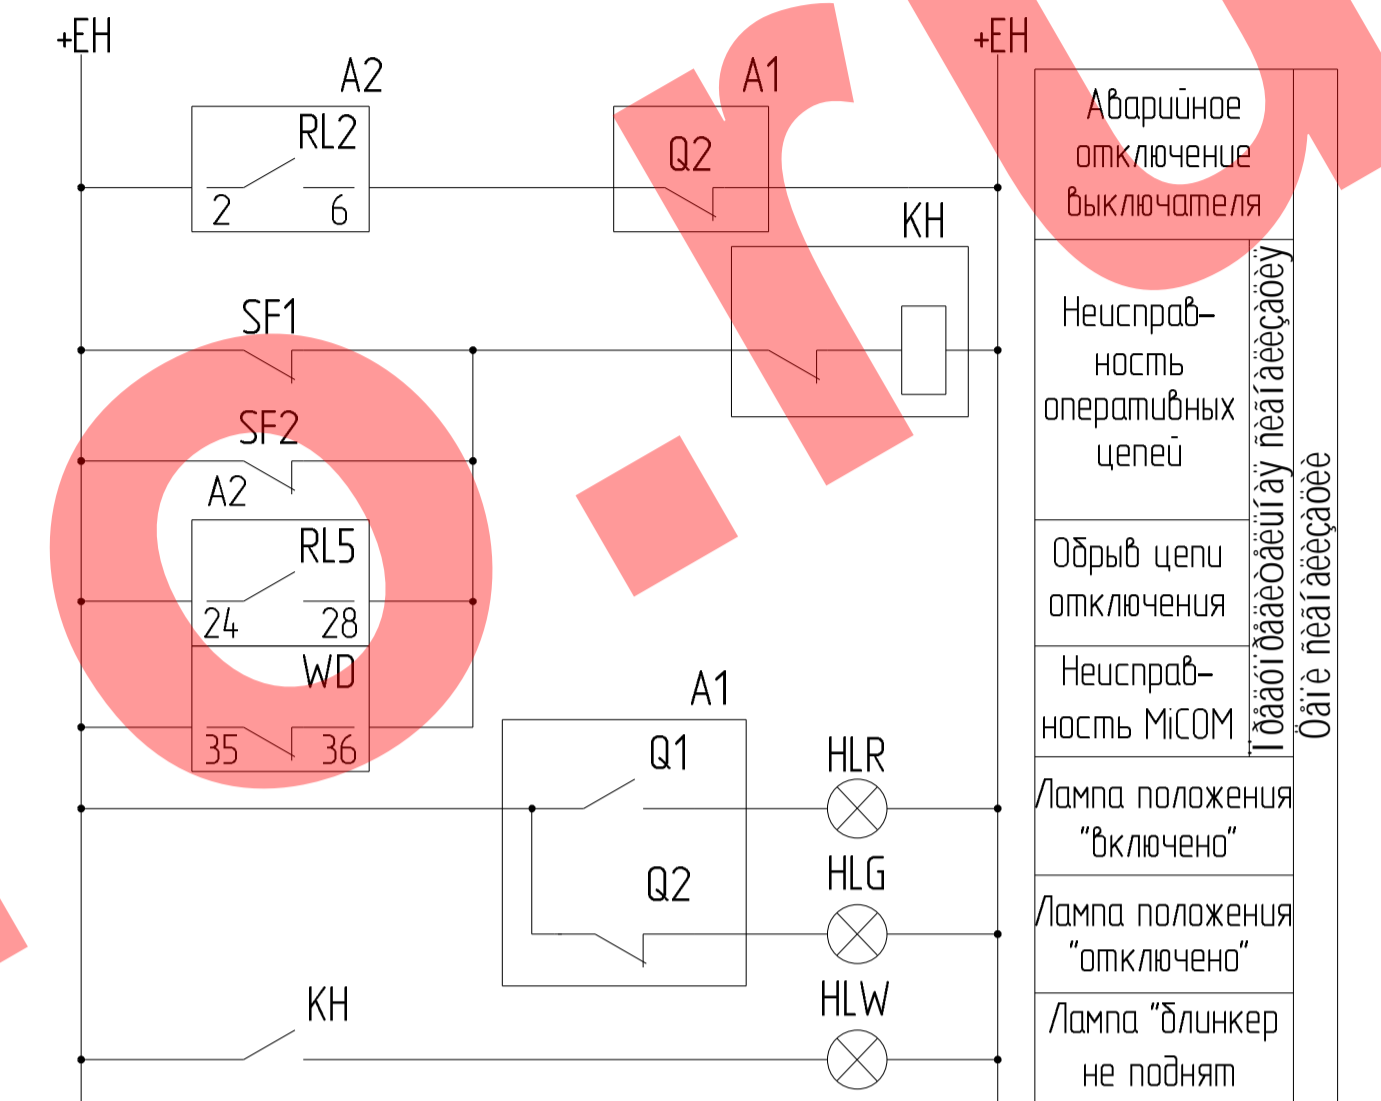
+EH

A2

RL2

2

6

A1

Q2

+EH

KH

SF1

SF2

A2

RL5

24

28

WD

35

36

A1

Q1

HLR

Q2

HLG

KH

HLW

Аварийное отключение выключателя

Неисправность оперативных цепей

Обрыв цепи отключения

Неисправность MiCOM

Лампа положения "включено"

Лампа положения "отключено"

Лампа "блинкер не поднят"

Ïðåäóïðåäèòåëüíàÿ ñèãíàëèçàöèÿ

Öåïè ñèãíàëèçàöèè